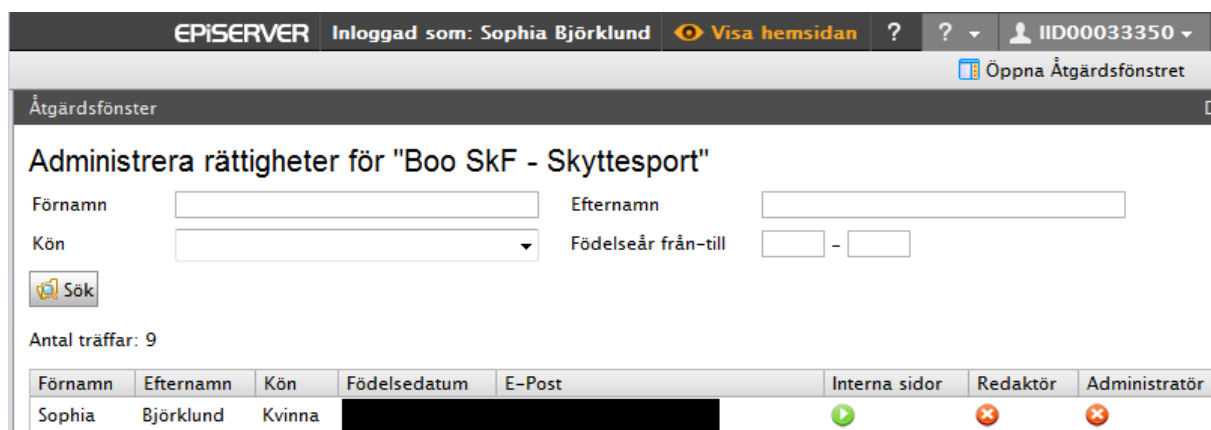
EPiSERVER Inloggad som: Sophia Björklund Visa hemsidan ? ? IID00033350

Öppna Åtgärdsfönstret

Åtgärdsfönster

Administrera rättigheter för "Boo SkF - Skyttesport"

Förnamn

Efternamn

Kön

Födelseår från-till –

Sök

Antal träffar: 9

| Förnamn | Efternamn | Kön | Födelsedatum | E-Post | Interna sidor | Redaktör | Administratör |
|---|---|---|---|---|---|---|---|
| Sophia | Björklund | Kvinna | | | | | |